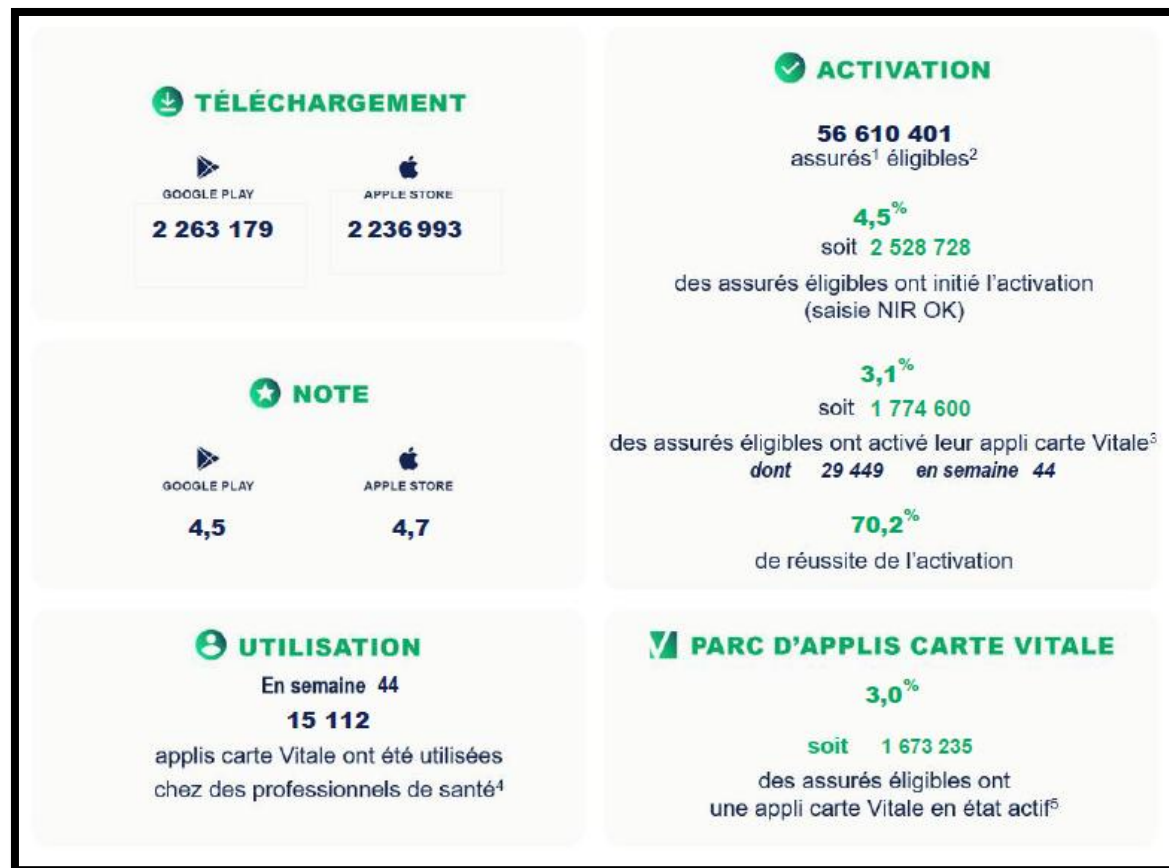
TÉLÉCHARGEMENT

GOOGLE PLAY
2 263 179

APPLE STORE
2 236 993

NOTE

GOOGLE PLAY
4,5

APPLE STORE
4,7

UTILISATION

En semaine 44
15 112
applis carte Vitale ont été utilisées chez des professionnels de santé$^4$

ACTIVATION

56 610 401
assurés$^1$ éligibles$^2$

4,5$^{\%}$
soit 2 528 728
des assurés éligibles ont initié l'activation (saisie NIR OK)

3,1$^{\%}$
soit 1 774 600
des assurés éligibles ont activé leur appli carte Vitale$^3$
dont 29 449 en semaine 44

70,2$^{\%}$
de réussite de l'activation

PARC D'APPLIS CARTE VITALE

3,0$^{\%}$
soit 1 673 235
des assurés éligibles ont une appli carte Vitale en état actif$^5$